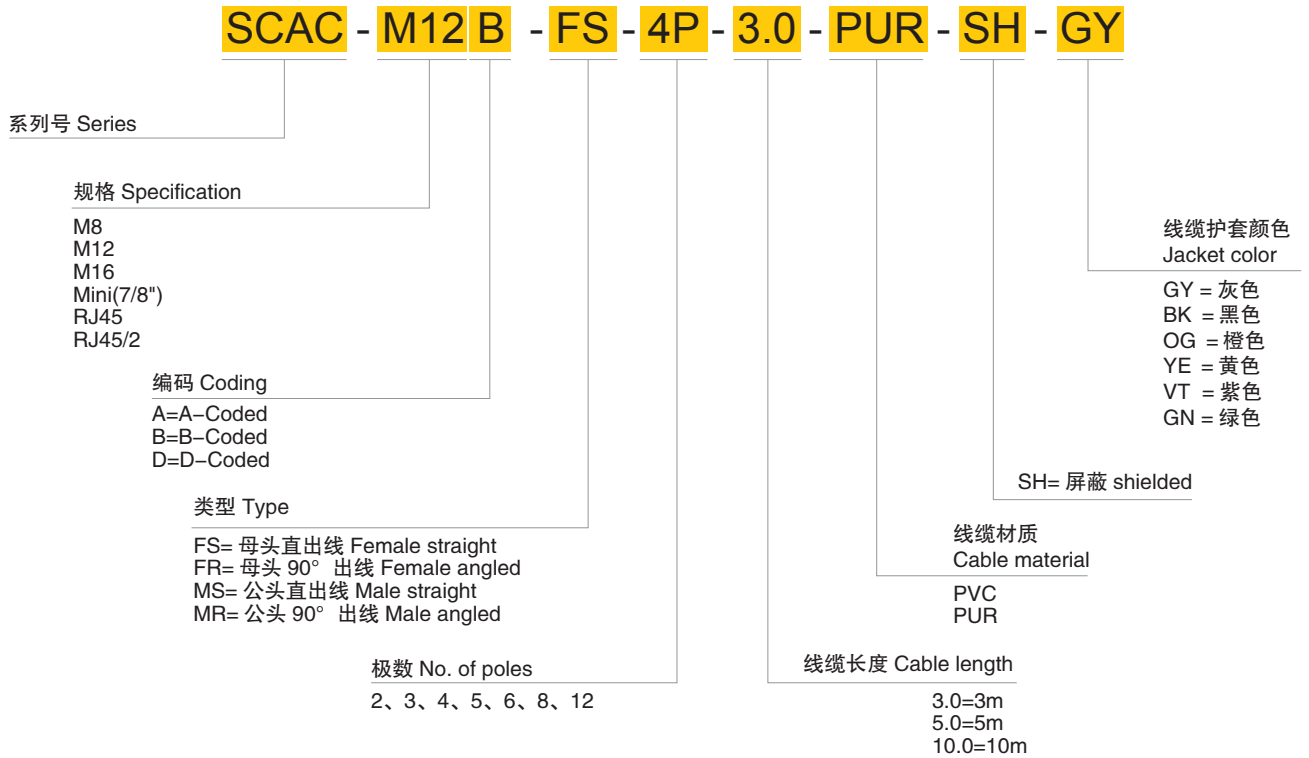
SCAC - M12 B - FS - 4P - 3.0 - PUR - SH - GY

系列号 Series

规格 Specification

M8
M12
M16
Mini(7/8")
RJ45
RJ45/2

编码 Coding

A=A–Coded
B=B–Coded
D=D–Coded

类型 Type

FS= 母头直出线 Female straight
FR= 母头 90° 出线 Female angled
MS= 公头直出线 Male straight
MR= 公头 90° 出线 Male angled

极数 No. of poles

2、3、4、5、6、8、12

线缆长度 Cable length

3.0=3m
5.0=5m
10.0=10m

线缆材质
Cable material

PVC
PUR

SH= 屏蔽 shielded

线缆护套颜色
Jacket color

GY = 灰色
BK = 黑色
OG = 橙色
YE = 黄色
VT = 紫色
GN = 绿色